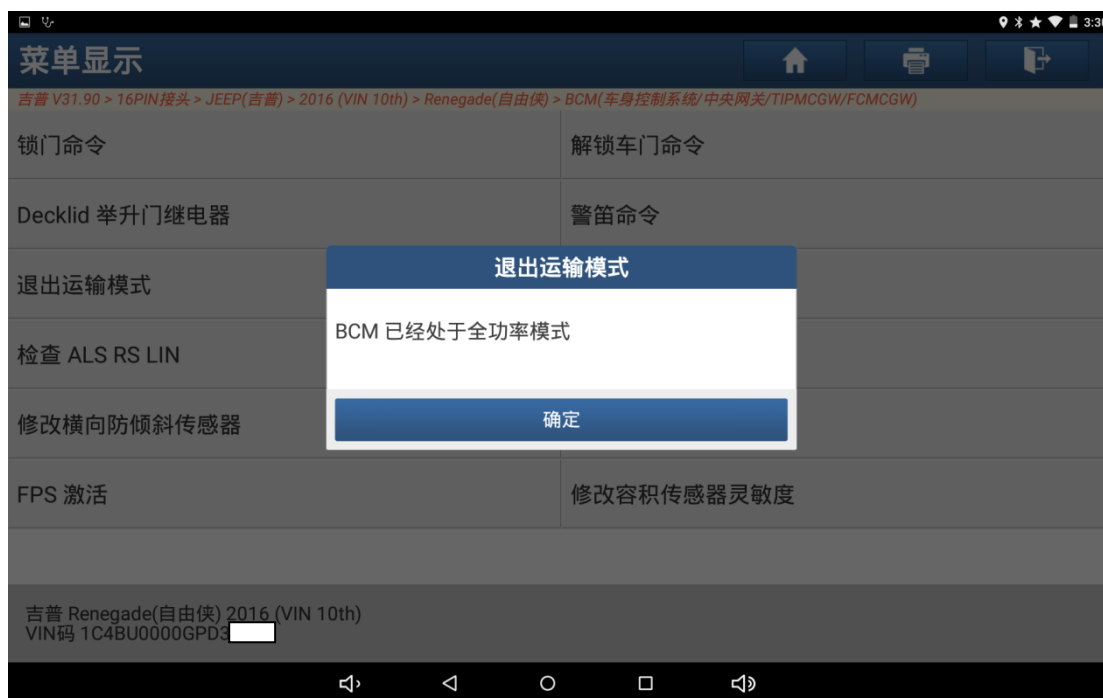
3:3

菜单显示

吉普 V31.90 > 16PIN接头 > JEEP(吉普) > 2016 (VIN 10th) > Renegade(自由侠) > BCM(车身控制系统/中央网关/TIPMCGW/FCMCGW)

| | |
|---|---|
| 锁门命令 | 解锁车门命令 |
| Decklid 举升门继电器 | 警笛命令 |
| 退出运输模式 | |
| 检查 ALS RS LIN | |
| 修改横向防倾斜传感器 | |
| FPS 激活 | 修改容积传感器灵敏度 |

退出运输模式

BCM 已经处于全功率模式

确定

吉普 Renegade(自由侠) 2016 (VIN 10th)
VIN码 1C4BU0000GPD3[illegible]